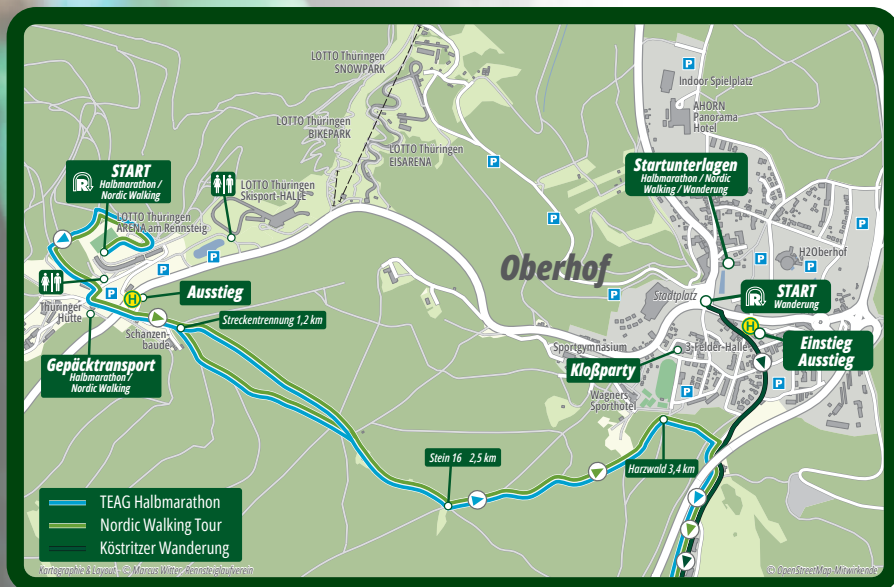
LOTTO Thüringen SNOWPARK

LOTTO Thüringen BIKEPARK

LOTTO Thüringen EISARENA

Indoor Spielplatz

AHORN Panorama Hotel

START
Halbmarathon / Nordic Walking

LOTTO Thüringen ARENA am Rennsteig

LOTTO Thüringen Skisport-HALLE

Startunterlagen
Halbmarathon / Nordic Walking / Wanderung

H2Oberhof

Oberhof

Thüringer Hütte

Ausstieg

Stadtplatz

START
Wanderung

Schanzenbaude

Streckentrennung 1,2 km

Gepäcktransport
Halbmarathon / Nordic Walking

Sportgymnasium

3-Felder-Halle

Einstieg
Ausstieg

Kloßparty

Wagners Sporthotel

Stein 16 2,5 km

Harzwald 3,4 km

TEAG Halbmarathon
Nordic Walking Tour
Köstritzer Wanderung

Kartographie & Layout: © Marcus Witter, Rennsteiglaufverein

© OpenStreetMap-Mitwirkende